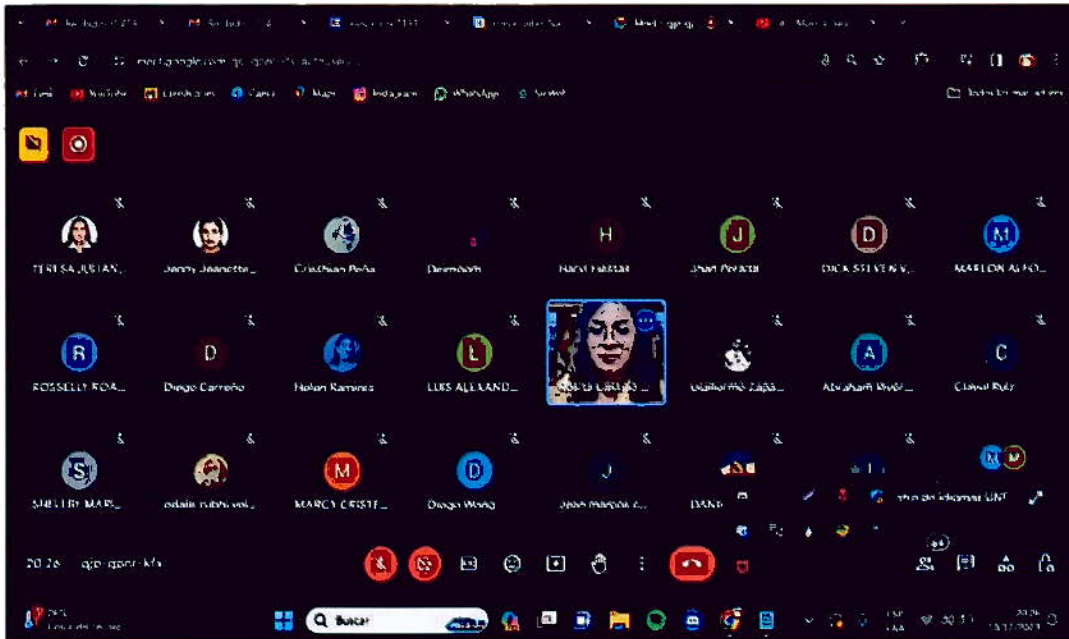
meet.google.com/qjo-qpor-kfa

Gmail YouTube Traducir Maps Instagram WhatsApp

Todos los marcadores

TERESA JUSTAN...
Jenny Jeanette...
Cristhian Peña
Deisnnoth
H
Hans Fabián
J
Jhon Peralta
D
DICK STEVEN V...
M
MARLON ALFO...

R
ROSSELLY ROA...
D
Diego Carreño
Helen Ramires
L
LUIS ALEJAND...
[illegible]
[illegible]
A
Abraham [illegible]
C
Claudia Ruiz

S
SHELTRY MARI...
odalis rubbi...
M
MARCY CRISTE...
D
Diego Wong
J
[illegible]
DANI...
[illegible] de idiomas UNT

20:26 | qjo-qpor-kfa

Buscar

20:26